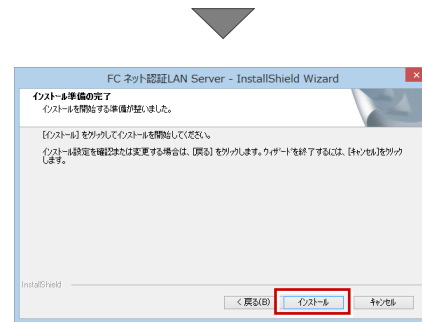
FC ネット認証LAN Server - InstallShield Wizard

インストール準備の完了
インストールを開始する準備が整いました。

[インストール] をクリックしてインストールを開始してください。

インストール設定を確認または変更する場合は、[戻る] をクリックします。ウィザードを終了するには、[キャンセル]をクリックします。

InstallShield

< 戻る(B)
インストール
キャンセル